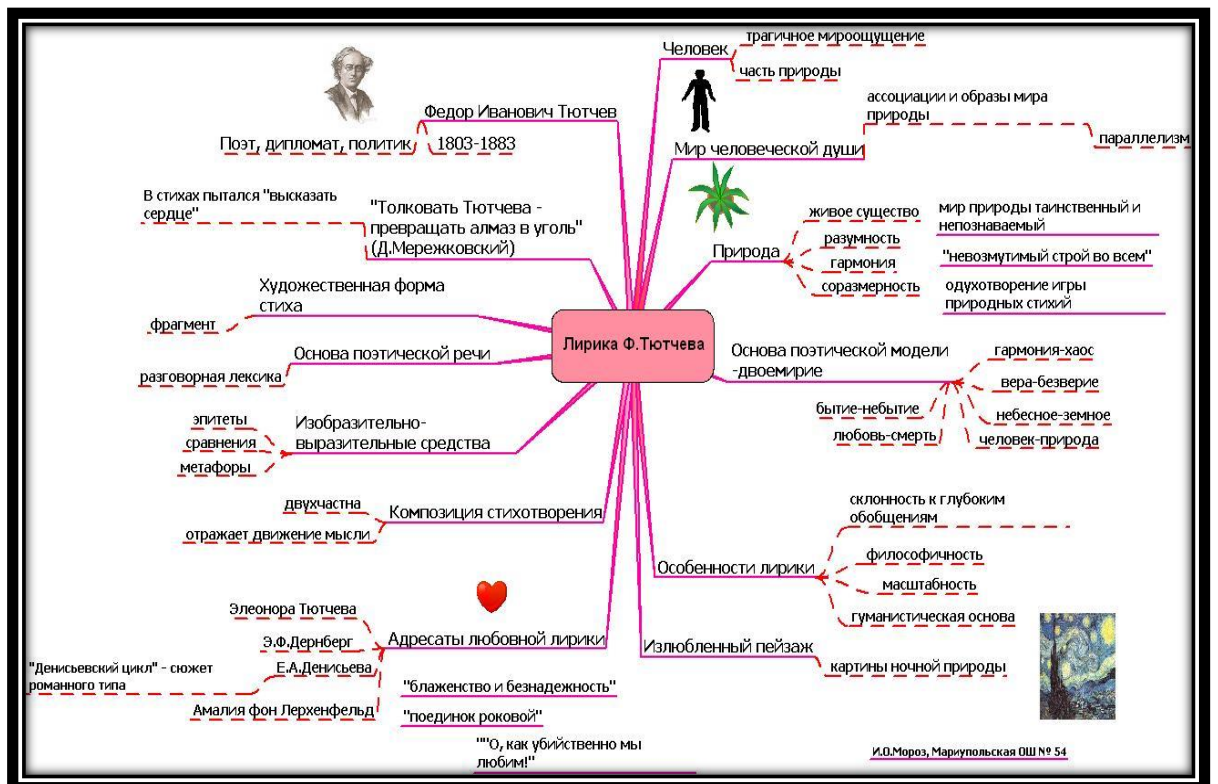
Лирика Ф.Тютчева

Федор Иванович Тютчев

Поэт, дипломат, политик

1803-1883

В стихах пытался "высказать сердце"

"Толковать Тютчева - превращать алмаз в уголь" (Д.Мережковский)

Художественная форма стиха

фрагмент

Основа поэтической речи

разговорная лексика

Изобразительно-выразительные средства

эпитеты

сравнения

метафоры

Композиция стихотворения

двухчастна

отражает движение мысли

Адресаты любовной лирики

Элеонора Тютчева

Э.Ф.Дернберг

Е.А.Денисьева

"Денисьевский цикл" - сюжет романного типа

Амалия фон Лерхенфельд

"блаженство и безнадежность"

"поединок роковой"

""О, как убийственно мы любим!"

Человек

трагичное мироощущение

часть природы

Мир человеческой души

ассоциации и образы мира природы

параллелизм

Природа

живое существо

разумность

гармония

соразмерность

мир природы таинственный и непознаваемый

"невозмутимый строй во всем"

одухотворение игры природных стихий

Основа поэтической модели -двоемирие

гармония-хаос

вера-безверие

небесное-земное

человек-природа

бытие-небытие

любовь-смерть

Особенности лирики

склонность к глубоким обобщениям

философичность

масштабность

гуманистическая основа

Излюбленный пейзаж

картины ночной природы

И.О.Мороз, Мариупольская ОШ № 54